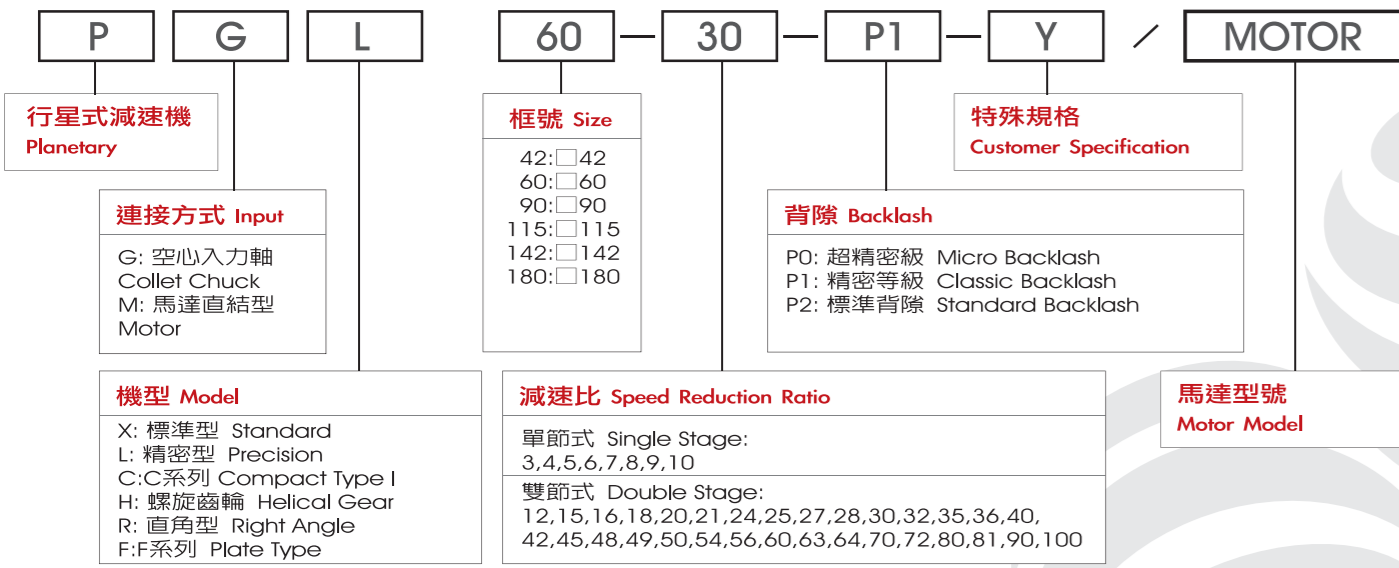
P G L 60 — 30 — P1 — Y / MOTOR

行星式減速機
Planetary

連接方式 Input
G: 空心入力軸
Collet Chuck
M: 馬達直結型
Motor

機型 Model
X: 標準型 Standard
L: 精密型 Precision
C:C系列 Compact Type I
H: 螺旋齒輪 Helical Gear
R: 直角型 Right Angle
F:F系列 Plate Type

框號 Size
42:□42
60:□60
90:□90
115:□115
142:□142
180:□180

減速比 Speed Reduction Ratio
單節式 Single Stage:
3,4,5,6,7,8,9,10
雙節式 Double Stage:
12,15,16,18,20,21,24,25,27,28,30,32,35,36,40,
42,45,48,49,50,54,56,60,63,64,70,72,80,81,90,100

特殊規格
Customer Specification

背隙 Backlash
P0: 超精密級 Micro Backlash
P1: 精密等級 Classic Backlash
P2: 標準背隙 Standard Backlash

馬達型號
Motor Model